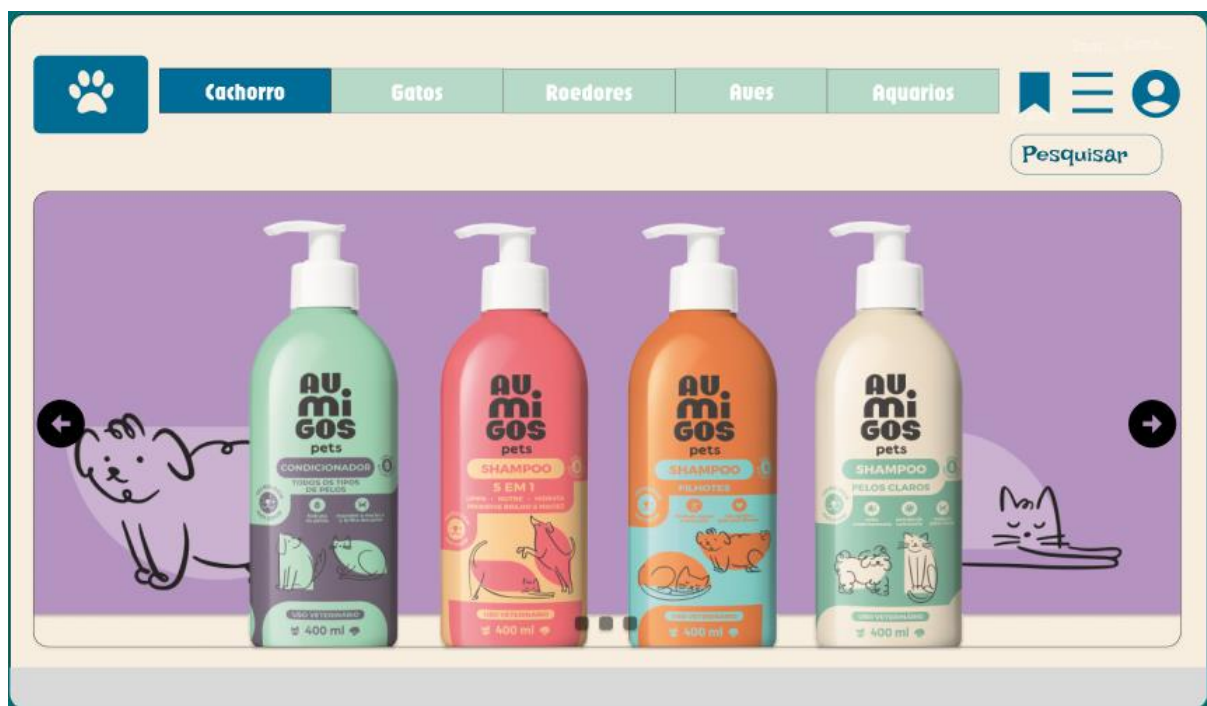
Cachorro
Gatos
Roedores
Aves
Aquarios

Pesquisar

AU MI GOS pets
CONDICIONADOR
TODOS OS TIPOS DE PELOS
USO VETERINÁRIO
400 ml

AU MI GOS pets
SHAMPOO
5 EM 1
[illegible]
USO VETERINÁRIO
400 ml

AU MI GOS pets
SHAMPOO
FILHOTES
USO VETERINÁRIO
400 ml

AU MI GOS pets
SHAMPOO
PELOS CLAROS
USO VETERINÁRIO
400 ml